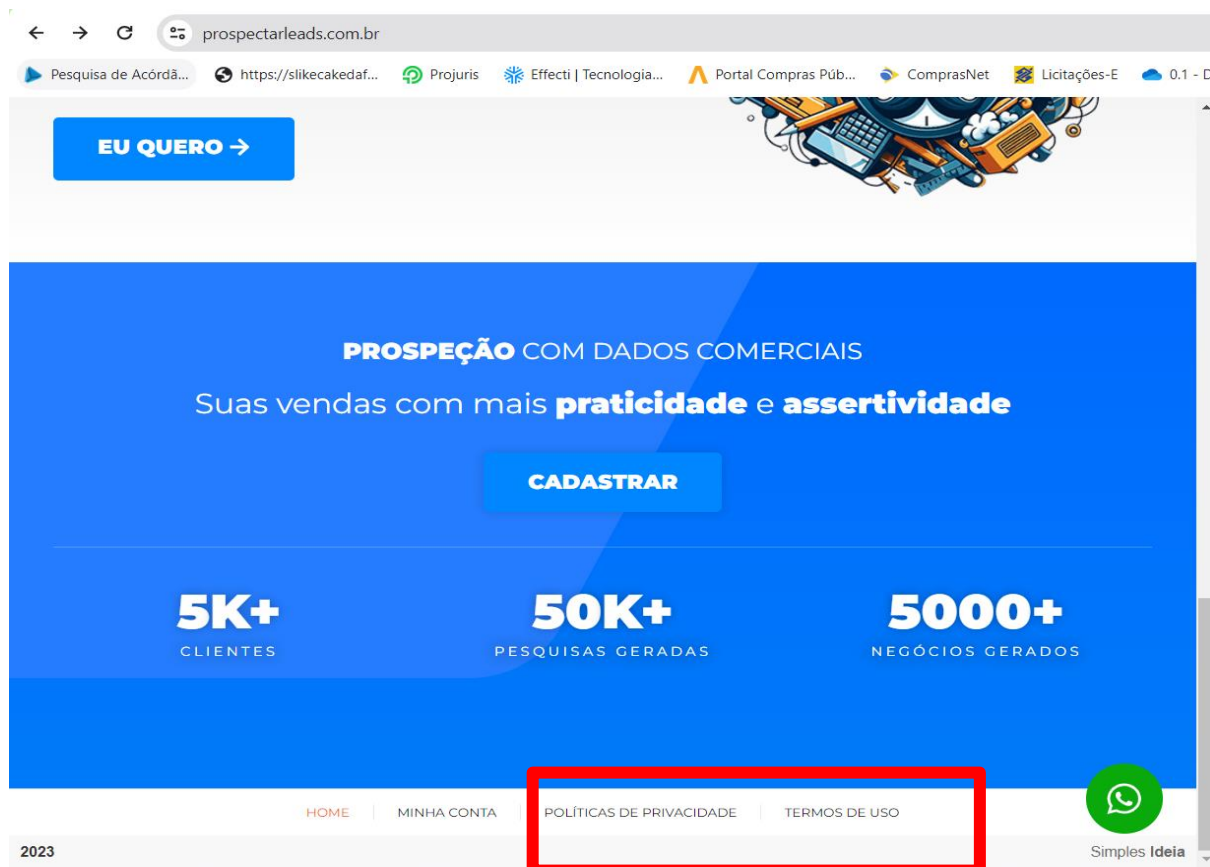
prospectarleads.com.br

Pesquisa de Acórdã... https://slikecakedaf... Projuris Effecti | Tecnologia... Portal Compras Púb... ComprasNet Licitações-E 0.1 - D

EU QUERO →

PROSPEÇÃO COM DADOS COMERCIAIS

Suas vendas com mais praticidade e assertividade

CADASTRAR

5K+
CLIENTES

50K+
PESQUISAS GERADAS

5000+
NEGÓCIOS GERADOS

HOME | MINHA CONTA | POLÍTICAS DE PRIVACIDADE | TERMOS DE USO

2023

Simples Ideia